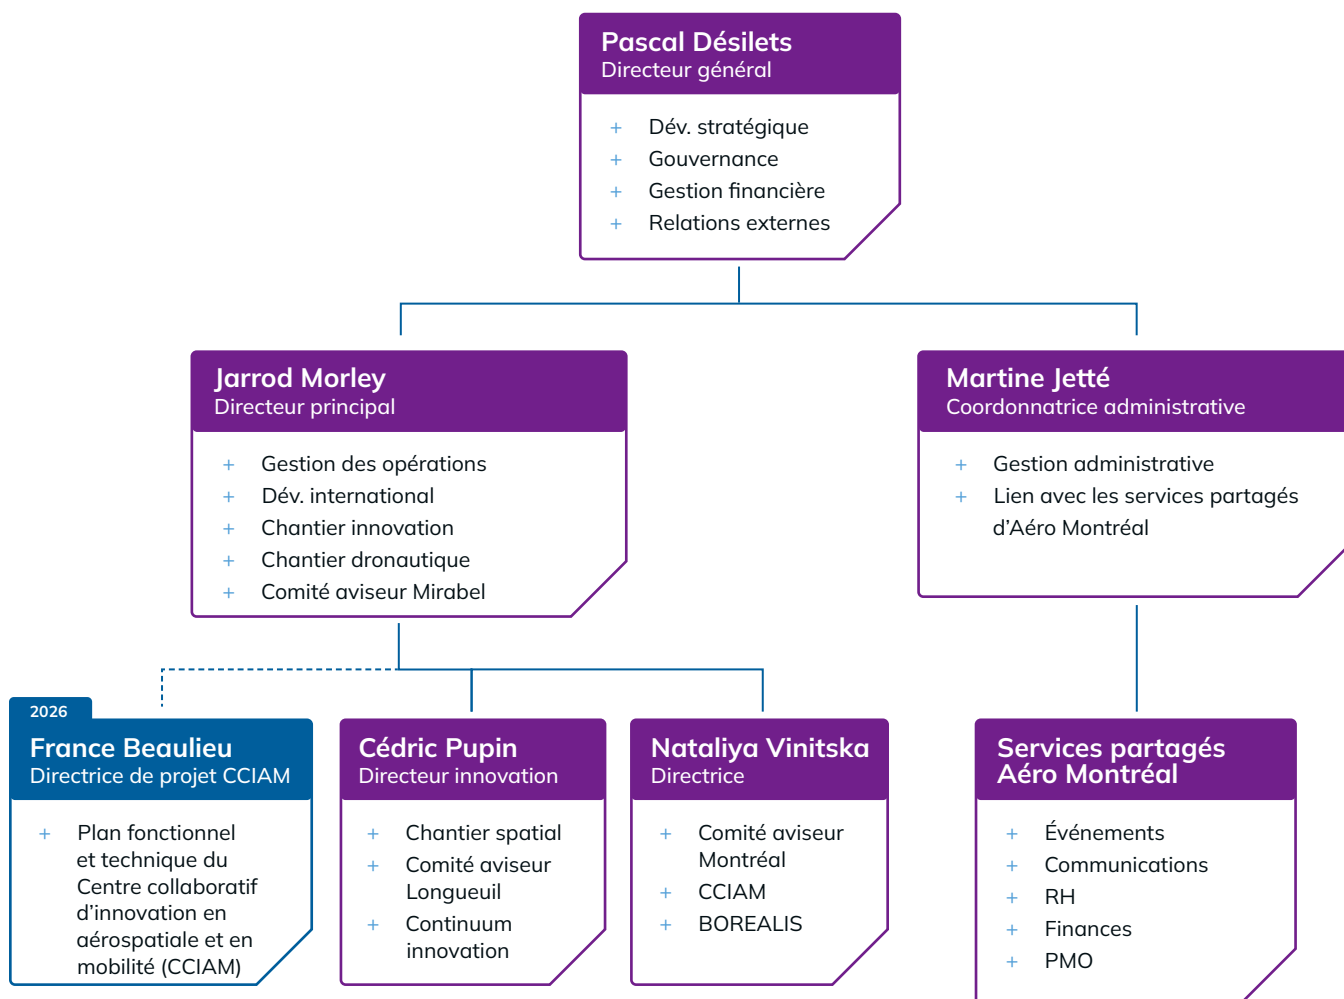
Pascal Désilets
Directeur général

+ Dév. stratégique
+ Gouvernance
+ Gestion financière
+ Relations externes

Jarrod Morley
Directeur principal

+ Gestion des opérations
+ Dév. international
+ Chantier innovation
+ Chantier dronautique
+ Comité aviseur Mirabel

Martine Jetté
Coordonnatrice administrative

+ Gestion administrative
+ Lien avec les services partagés d'Aéro Montréal

2026
France Beaulieu
Directrice de projet CCIAM

+ Plan fonctionnel et technique du Centre collaboratif d'innovation en aérospatiale et en mobilité (CCIAM)

Cédric Pupin
Directeur innovation

+ Chantier spatial
+ Comité aviseur Longueuil
+ Continuum innovation

Nataliya Vinitska
Directrice

+ Comité aviseur Montréal
+ CCIAM
+ BOREALIS

Services partagés Aéro Montréal

+ Événements
+ Communications
+ RH
+ Finances
+ PMO